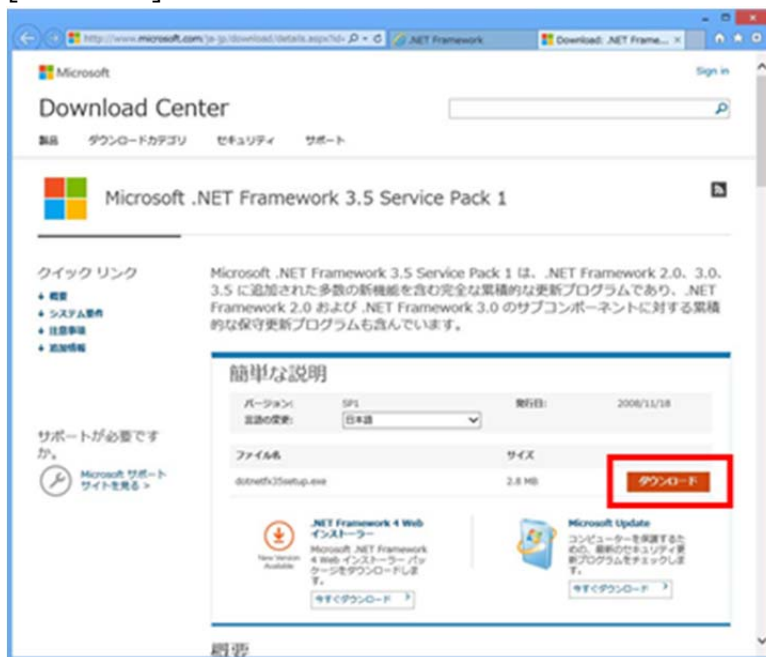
http://www.microsoft.com/ja-jp/download/details.aspx?id=
.NET Framework
Download: .NET Frame...

Microsoft
Sign in
Download Center
製品 ダウンロードカテゴリ セキュリティ サポート

Microsoft .NET Framework 3.5 Service Pack 1

クイック リンク
概要
システム要件
注意事項
追加情報

Microsoft .NET Framework 3.5 Service Pack 1 は、.NET Framework 2.0、3.0、3.5 に追加された多数の新機能を含む完全な累積的な更新プログラムであり、.NET Framework 2.0 および .NET Framework 3.0 のサブコンポーネントに対する累積的な保守更新プログラムも含んでいます。

簡単な説明
バージョン: SP1
発行日: 2008/11/18
言語の変更: 日本語
ファイル名 サイズ
dotnetfx35setup.exe 2.8 MB
ダウンロード

サポートが必要ですか。
Microsoft サポート サイトを見る >

.NET Framework 4 Web インストーラー
New Version Available
Microsoft .NET Framework 4 Web インストーラー パッケージをダウンロードします。
今すぐダウンロード

Microsoft Update
コンピューターを保護するため、最新のセキュリティ更新プログラムをチェックします。
今すぐダウンロード

概要